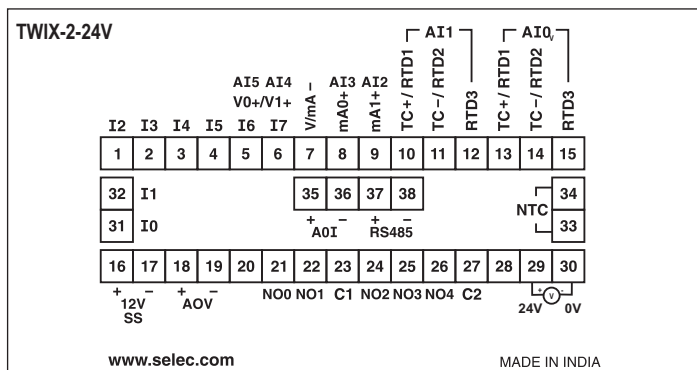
TWIX-2-24V

AI1 AI0

I2 I3 I4 I5 I6 I7

AI5 AI4
V0+/V1+

V/mA –

AI3 AI2
mA0+ mA1+

TC+ / RTD1 TC – / RTD2 RTD3 TC+ / RTD1 TC – / RTD2 RTD3

| 1 | 2 | 3 | 4 | 5 | 6 | 7 | 8 | 9 | 10 | 11 | 12 | 13 | 14 | 15 |
|---|---|---|---|---|---|---|---|---|---|---|---|---|---|---|

32 I1
31 I0

35 36 37 38
+ – + –
A0I RS485

NTC 34 33

| 16 | 17 | 18 | 19 | 20 | 21 | 22 | 23 | 24 | 25 | 26 | 27 | 28 | 29 | 30 |
|---|---|---|---|---|---|---|---|---|---|---|---|---|---|---|

+ – + –
12V AOV
SS

NO0 NO1 C1 NO2 NO3 NO4 C2

+ V –
24V 0V

www.selec.com

MADE IN INDIA